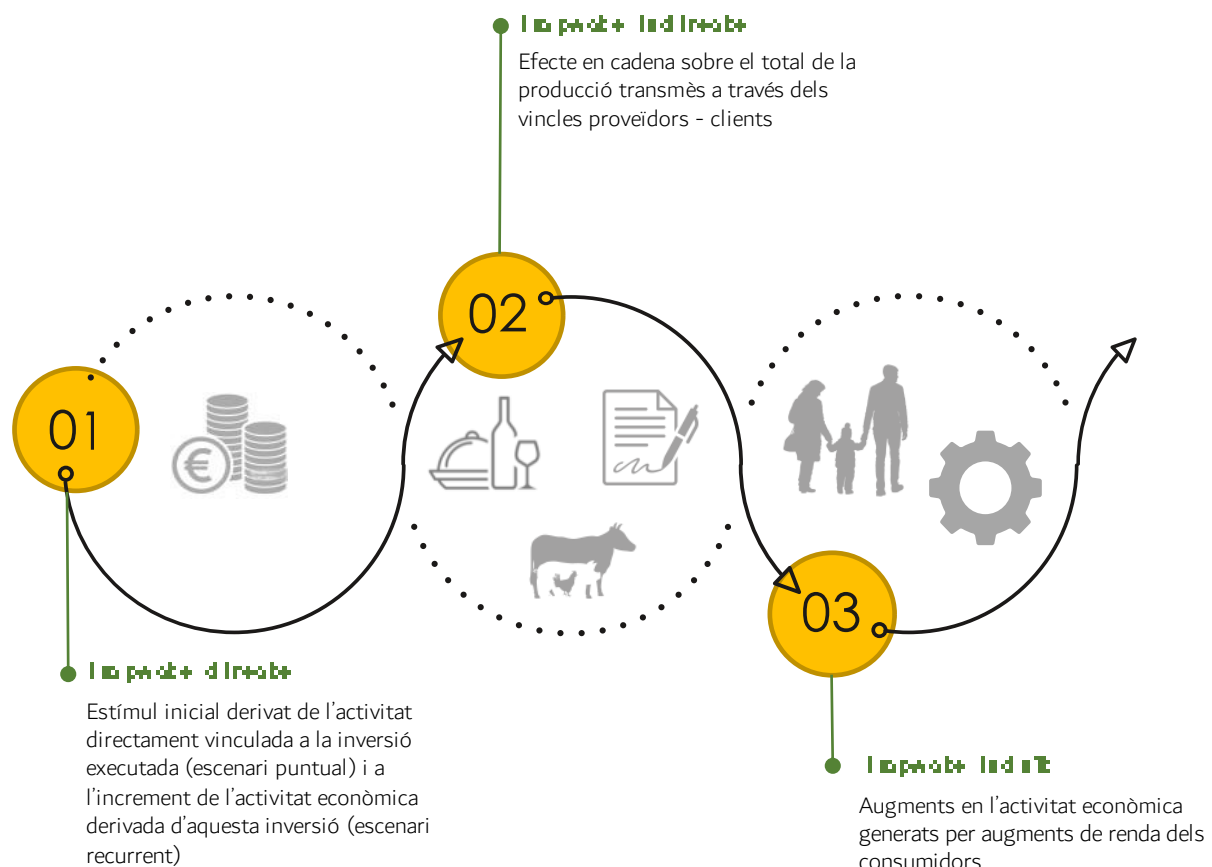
Impacte indirecte

Efecte en cadena sobre el total de la producció transmès a través dels vincles proveïdors - clients

02

01

03

Impacte directe

Estímul inicial derivat de l'activitat directament vinculada a la inversió executada (escenari puntual) i a l'increment de l'activitat econòmica derivada d'aquesta inversió (escenari recurrent)

Impacte induït

Augments en l'activitat econòmica generats per augments de renda dels consumidors